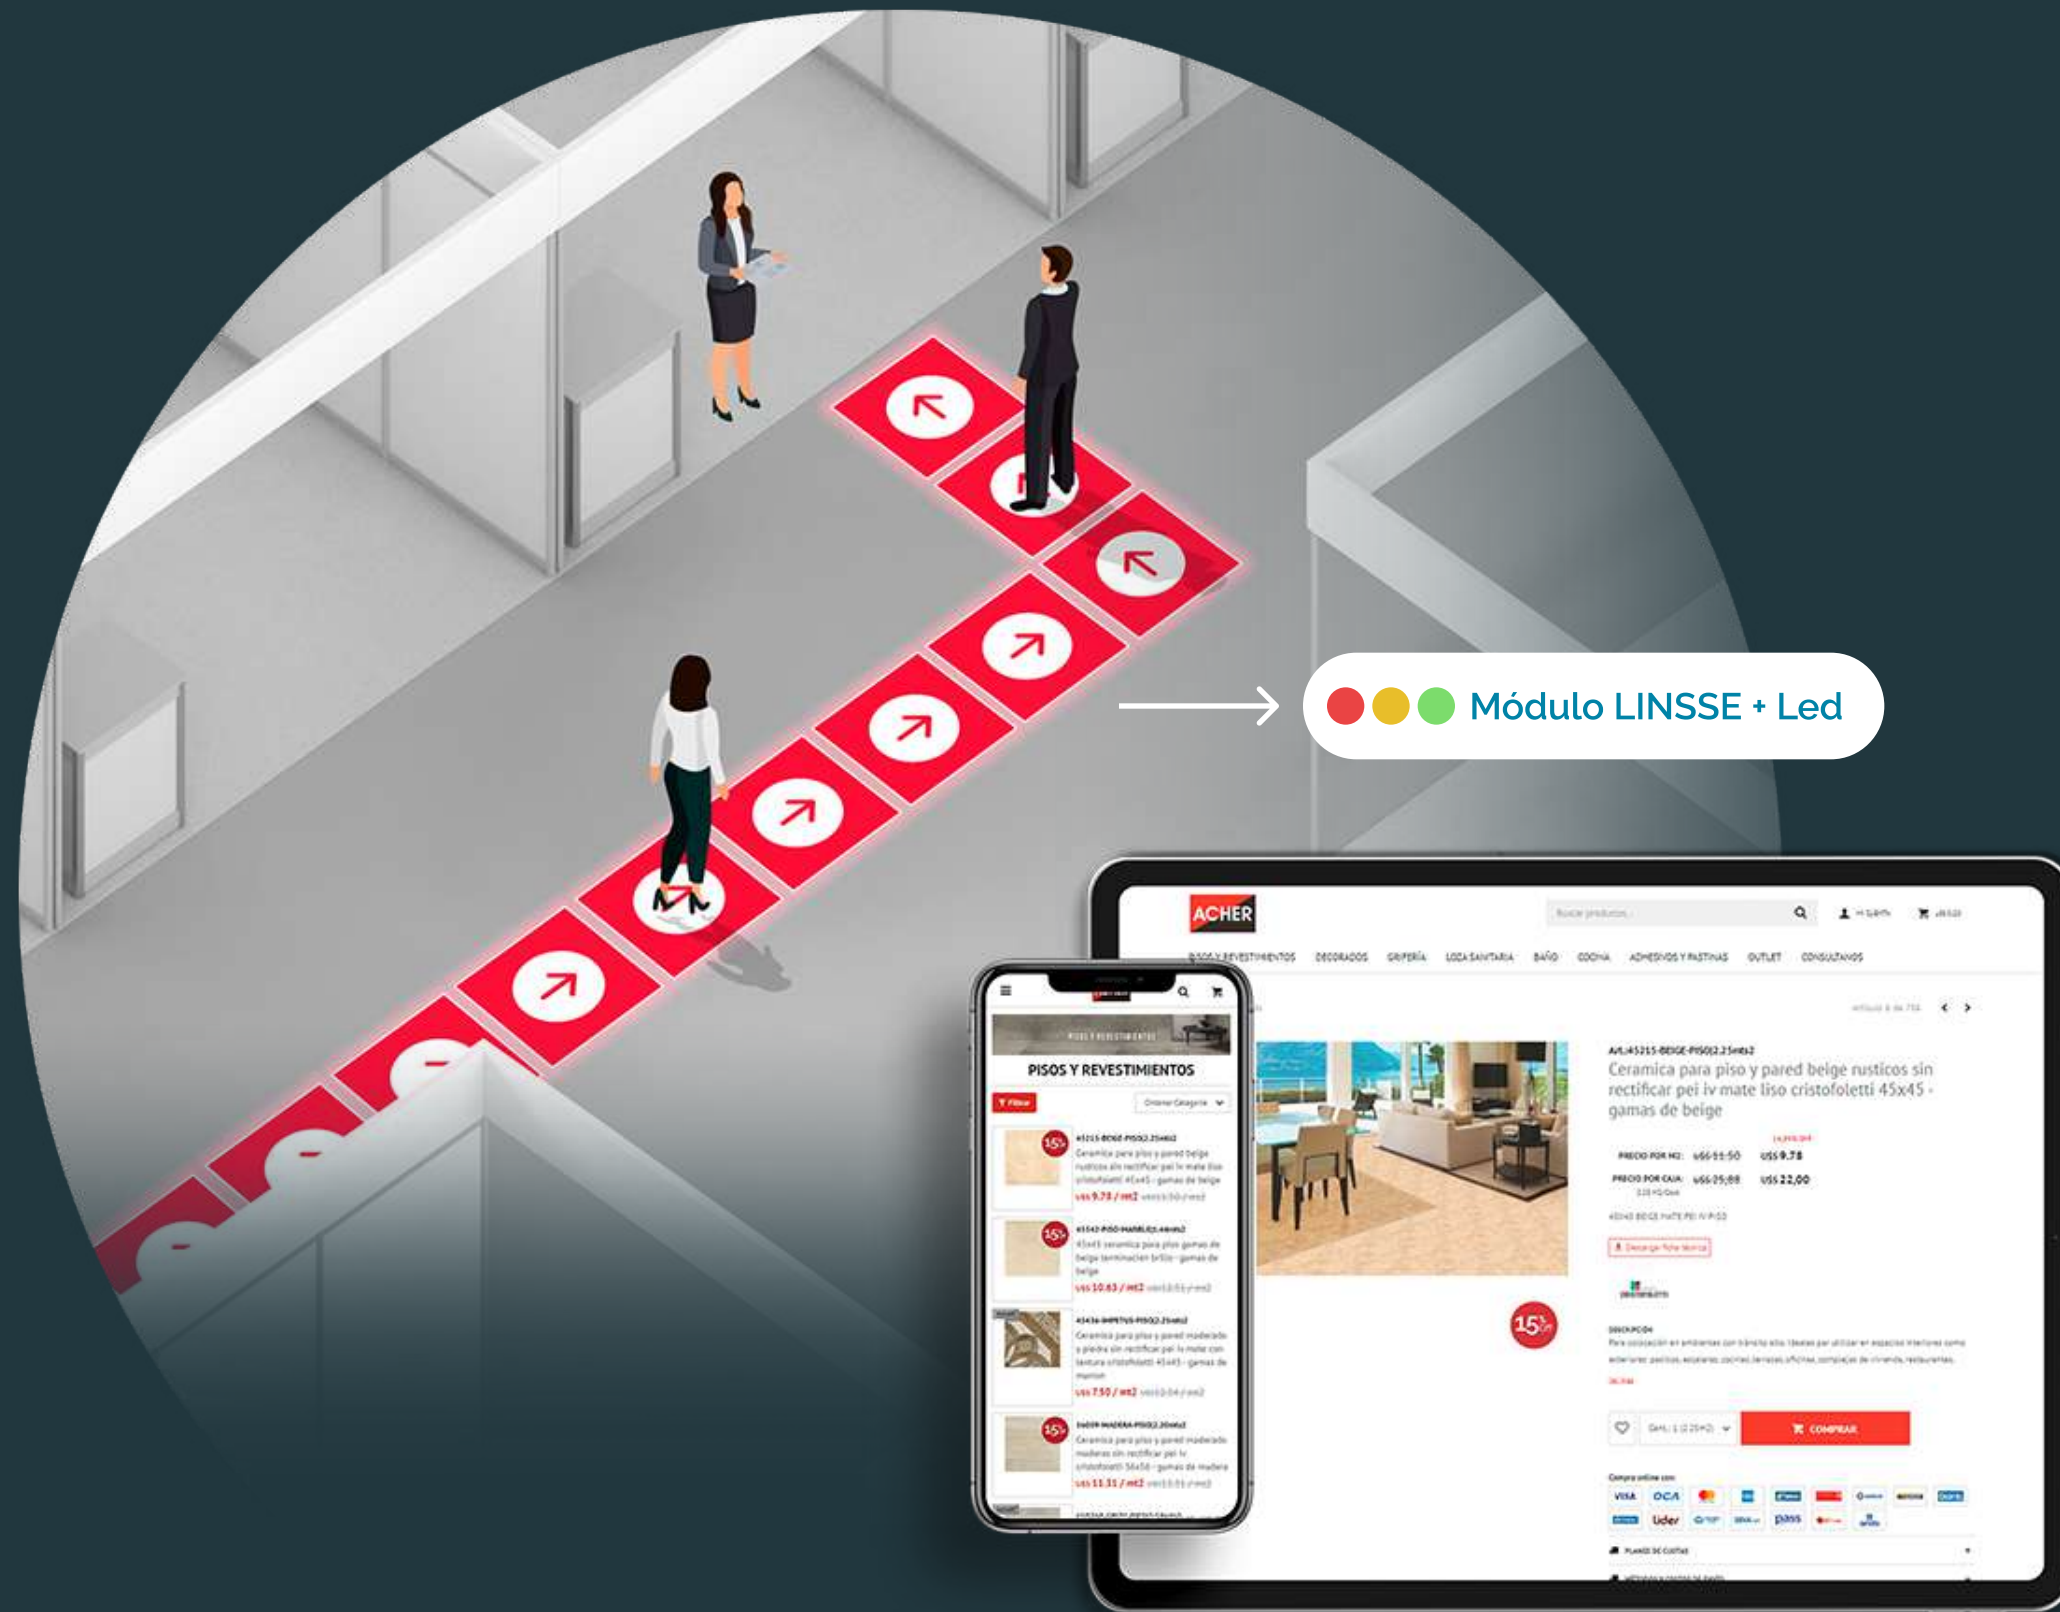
Módulo LINSSE + Led

ACHER

PISOS Y REVESTIMIENTOS DECORADOS GRIFERÍA LOZA SANITARIA BAÑO COCINA ADHESIVOS Y PASTINAS OUTLET CONSULTANOS

Ceramica para piso y pared beige rusticos sin rectificar pei iv mate liso cristofoletti 45x45 - gamas de beige

PRECIO POR M2: US$ 9,78
PRECIO POR CAJA: US$ 22,00

15%

COMPRAR

VISA OCA lider pass

PISOS Y REVESTIMIENTOS

15%